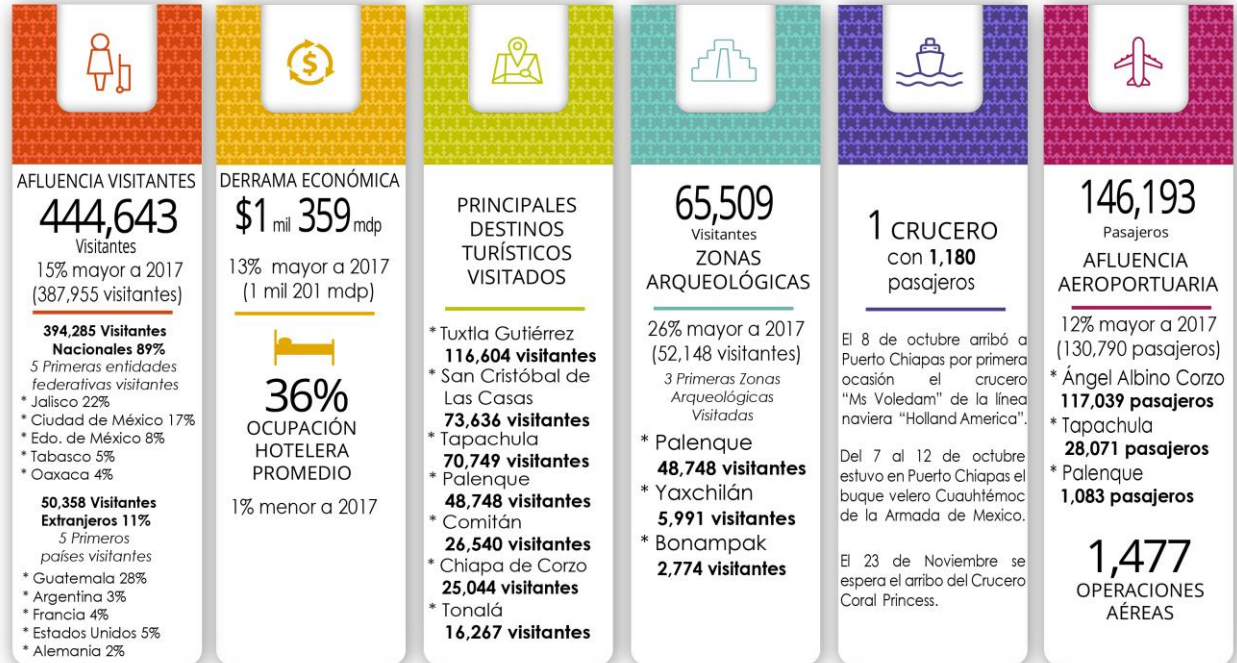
AFLUENCIA VISITANTES

444,643

Visitantes

15% mayor a 2017 (387,955 visitantes)

**394,285 Visitantes Nacionales 89%**

*5 Primeras entidades federativas visitantes*

* Jalisco 22%
* Ciudad de México 17%
* Edo. de México 8%
* Tabasco 5%
* Oaxaca 4%

**50,358 Visitantes Extranjeros 11%**

*5 Primeros países visitantes*

* Guatemala 28%
* Argentina 3%
* Francia 4%
* Estados Unidos 5%
* Alemania 2%

DERRAMA ECONÓMICA

\$1 mil 359 mdp

13% mayor a 2017 (1 mil 201 mdp)

36%

OCUPACIÓN HOTELERA PROMEDIO

1% menor a 2017

PRINCIPALES DESTINOS TURÍSTICOS VISITADOS

* Tuxtla Gutiérrez **116,604 visitantes**
* San Cristóbal de Las Casas **73,636 visitantes**
* Tapachula **70,749 visitantes**
* Palenque **48,748 visitantes**
* Comitán **26,540 visitantes**
* Chiapa de Corzo **25,044 visitantes**
* Tonalá **16,267 visitantes**

65,509

Visitantes

ZONAS ARQUEOLÓGICAS

26% mayor a 2017 (52,148 visitantes)

*3 Primeras Zonas Arqueológicas Visitadas*

* Palenque **48,748 visitantes**
* Yaxchilán **5,991 visitantes**
* Bonampak **2,774 visitantes**

1 CRUCERO con **1,180** pasajeros

El 8 de octubre arribó a Puerto Chiapas por primera ocasión el crucero "Ms Voledam" de la línea naviera "Holland America".

Del 7 al 12 de octubre estuvo en Puerto Chiapas el buque velero Cuauhtémoc de la Armada de Mexico.

El 23 de Noviembre se espera el arribo del Crucero Coral Princess.

146,193

Pasajeros

AFLUENCIA AEROPORTUARIA

12% mayor a 2017 (130,790 pasajeros)

* Ángel Albino Corzo **117,039 pasajeros**
* Tapachula **28,071 pasajeros**
* Palenque **1,083 pasajeros**

1,477

OPERACIONES AÉREAS